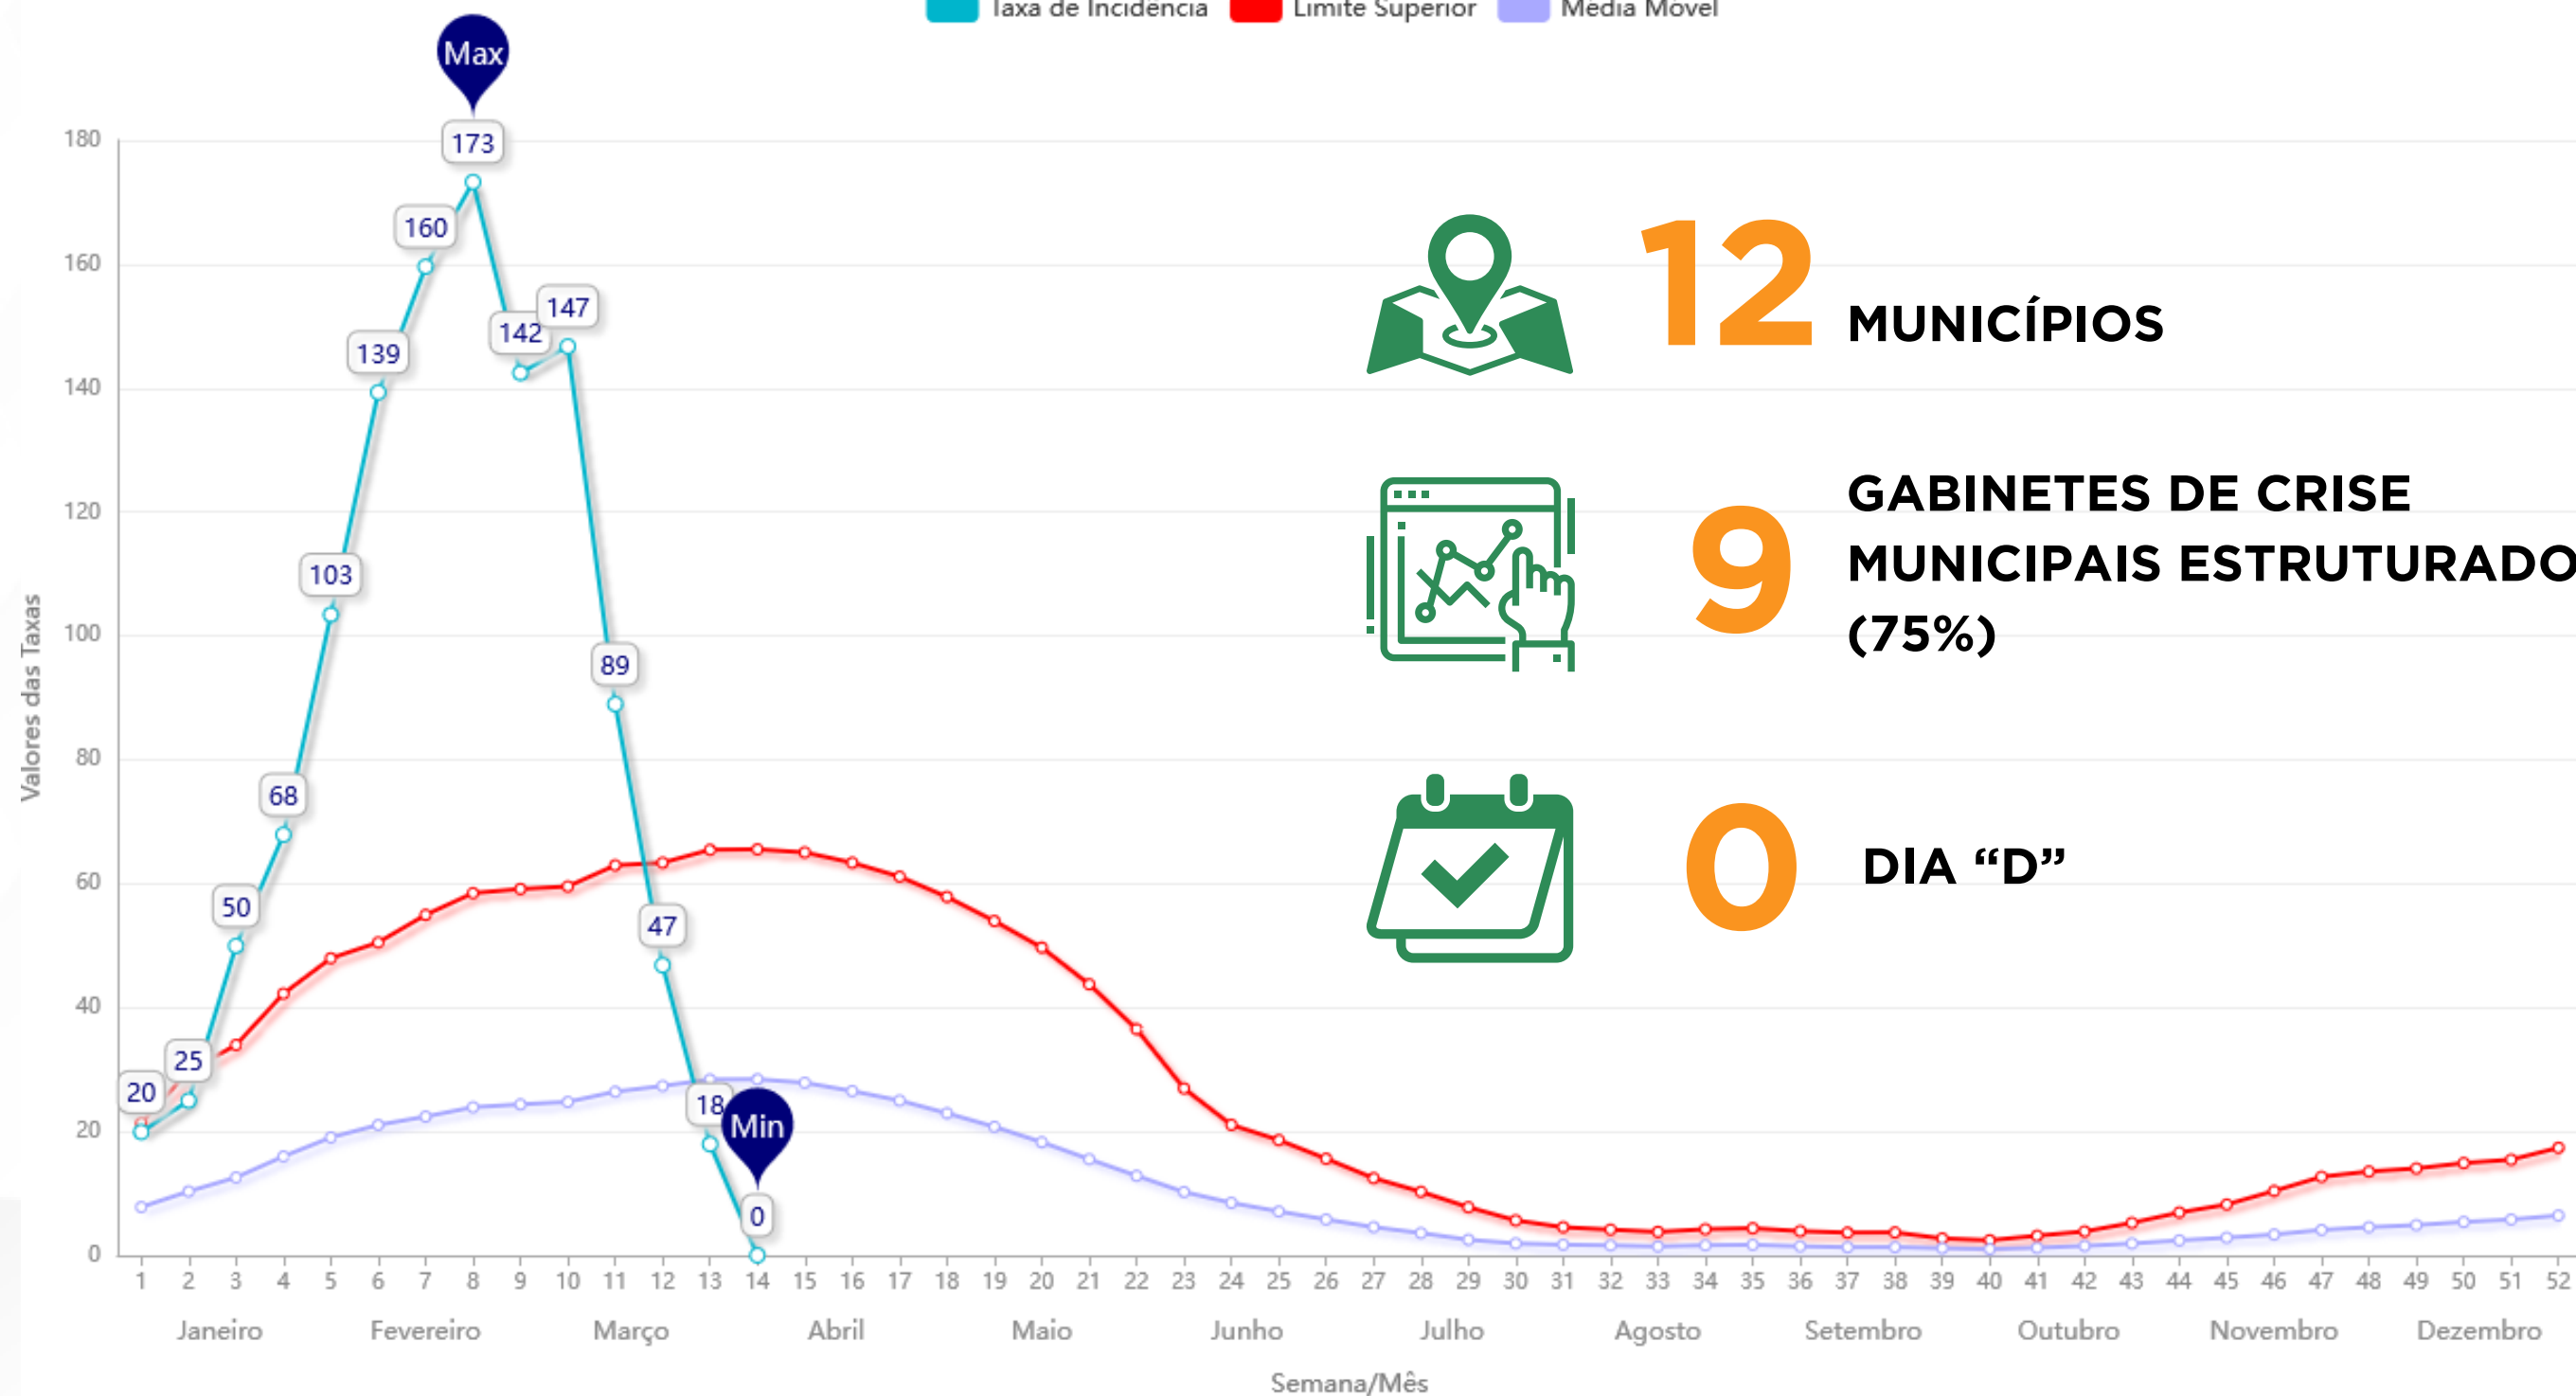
Taxa de Incidência Limite Superior Média Móvel

Max
Min

173
160
147
142
139
103
89
68
50
47
25
20
18
0

180
160
140
120
100
80
60
40
20
0

Valores das Taxas

1 2 3 4 5 6 7 8 9 10 11 12 13 14 15 16 17 18 19 20 21 22 23 24 25 26 27 28 29 30 31 32 33 34 35 36 37 38 39 40 41 42 43 44 45 46 47 48 49 50 51 52

Janeiro Fevereiro Março Abril Maio Junho Julho Agosto Setembro Outubro Novembro Dezembro

Semana/Mês

12 MUNICÍPIOS

9 GABINETES DE CRISE MUNICIPAIS ESTRUTURADO (75%)

0 DIA "D"